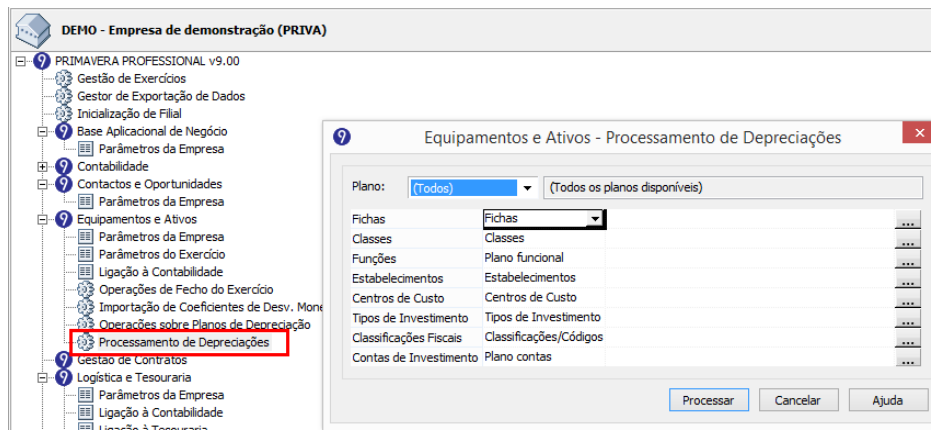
DEMO - Empresa de demonstração (PRIVA)

PRIMAVERA PROFESSIONAL v9.00
Gestão de Exercícios
Gestor de Exportação de Dados
Inicialização de Filial
Base Aplicacional de Negócio
Parâmetros da Empresa
Contabilidade
Contactos e Oportunidades
Parâmetros da Empresa
Equipamentos e Ativos
Parâmetros da Empresa
Parâmetros do Exercício
Ligação à Contabilidade
Operações de Fecho do Exercício
Importação de Coeficientes de Desv. Mone
Operações sobre Planos de Depreciação
Processamento de Depreciações
Gestão de Contratos
Logística e Tesouraria
Parâmetros da Empresa
Ligação à Contabilidade
Ligação à Tesouraria

Equipamentos e Ativos - Processamento de Depreciações

Plano: (Todos) (Todos os planos disponíveis)

| | | |
|---|---|---|
| Fichas | Fichas | ... |
| Classes | Classes | ... |
| Funções | Plano funcional | ... |
| Estabelecimentos | Estabelecimentos | ... |
| Centros de Custo | Centros de Custo | ... |
| Tipos de Investimento | Tipos de Investimento | ... |
| Classificações Fiscais | Classificações/Códigos | ... |
| Contas de Investimento | Plano contas | ... |

Processar Cancelar Ajuda